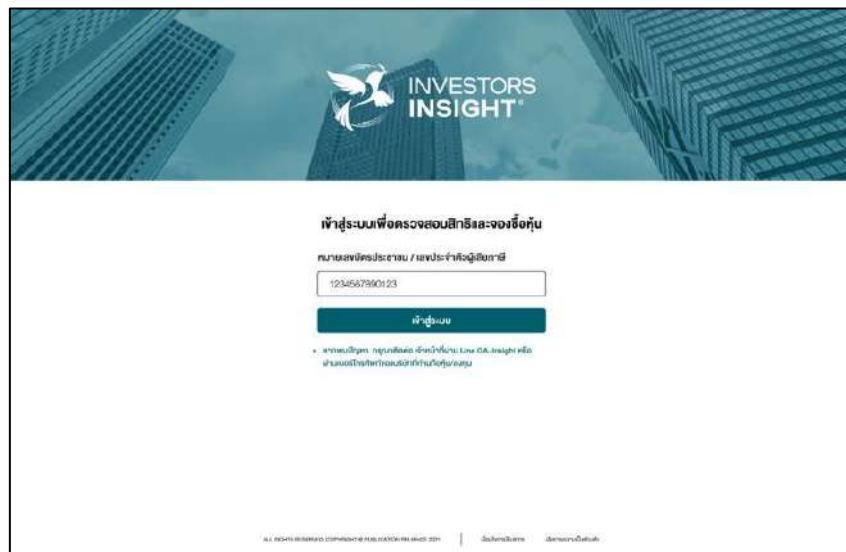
INVESTORS INSIGHT®

เข้าสู่ระบบเพื่อตรวจสอบสิทธิและจองซื้อหุ้น

หมายเลขบัตรประชาชน / เลขประจำตัวผู้เสียภาษี

1234567890123

เข้าสู่ระบบ

• หากพบปัญหา กรุณาติดต่อ เจ้าหน้าที่ผ่าน Line OA Insight หรือ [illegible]

ALL RIGHTS RESERVED. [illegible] | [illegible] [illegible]